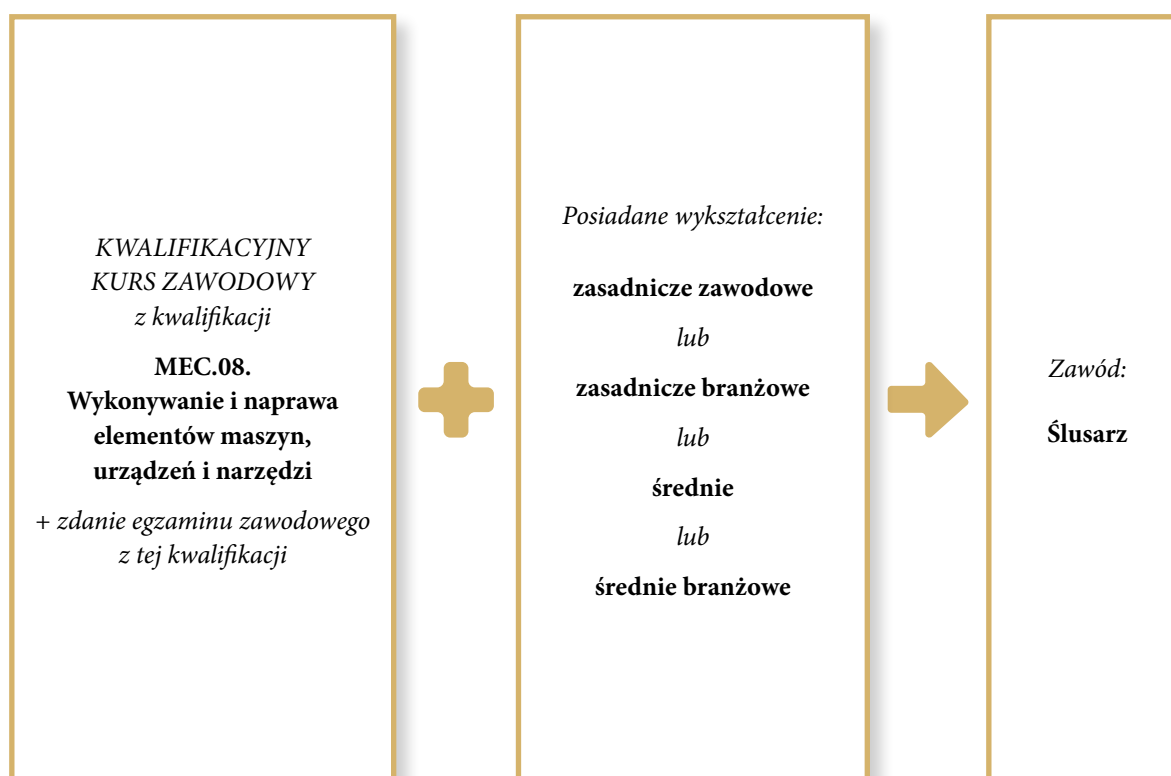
KWALIFIKACYJNY KURS ZAWODOWY z kwalifikacji

MEC.08. Wykonywanie i naprawa elementów maszyn, urządzeń i narzędzi

+ zdanie egzaminu zawodowego z tej kwalifikacji

Posiadane wykształcenie:

zasadnicze zawodowe

lub

zasadnicze branżowe

lub

średnie

lub

średnie branżowe

Zawód:

Ślusarz